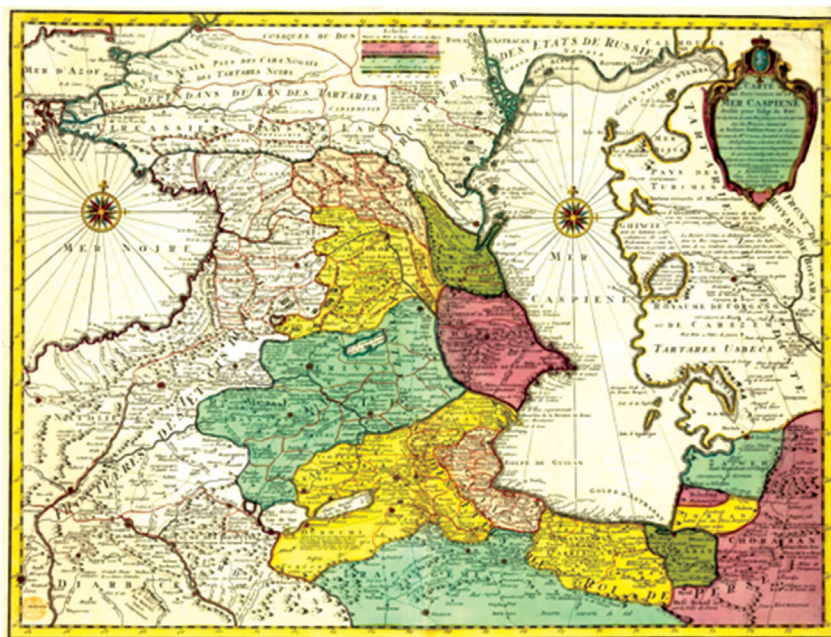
CARTE
MER CASPIENE
MER D'ALOF
COSAQUES DU DON
PAYS DES CARA NOGAIS
DES TARTARES NOIRS
DANS DU KAN DES TARTARES
CIRCASSIE
PAYS
CABARDIENS
DES ETATS DE RUSSIE
MER NOIRE
MER
CASPIENE
PAYS DES
TURCMEN
ROYAUME DE CORASM
OU DE CARESM
TARTARES USBECS
TARTARIE
GOLFE DE GUILAN
CHORASAN
DIARBECK
PERSE
ANATOLIE
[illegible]